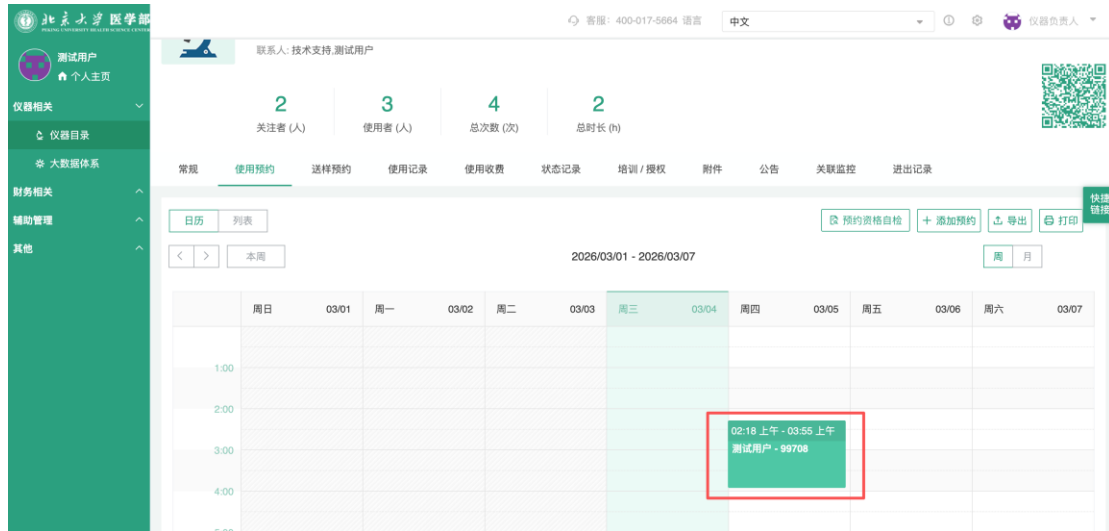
北京大学医学部
PEKING UNIVERSITY HEALTH SCIENCE CENTER

测试用户
个人主页

仪器相关
仪器目录
大数据体系
财务相关
辅助管理
其他

客服: 400-017-5664 语言 中文 仪器负责人

联系人: 技术支持,测试用户

| 2 | 3 | 4 | 2 |
|---|---|---|---|
| 关注者 (人) | 使用者 (人) | 总次数 (次) | 总时长 (h) |

常规 使用预约 送样预约 使用记录 使用收费 状态记录 培训 / 授权 附件 公告 关联监控 进出记录

快捷链接

日历 列表

预约资格自检 + 添加预约 导出 打印

< > 本周

2026/03/01 - 2026/03/07

周 月

| | 周日 03/01 | 周一 03/02 | 周二 03/03 | 周三 03/04 | 周四 03/05 | 周五 03/06 | 周六 03/07 |
|---|---|---|---|---|---|---|---|
| 1:00 | | | | | | | |
| 2:00 | | | | | 02:18 上午 - 03:55 上午 测试用户 - 99708 | | |
| 3:00 | | | | | | | |
| 4:00 | | | | | | | |